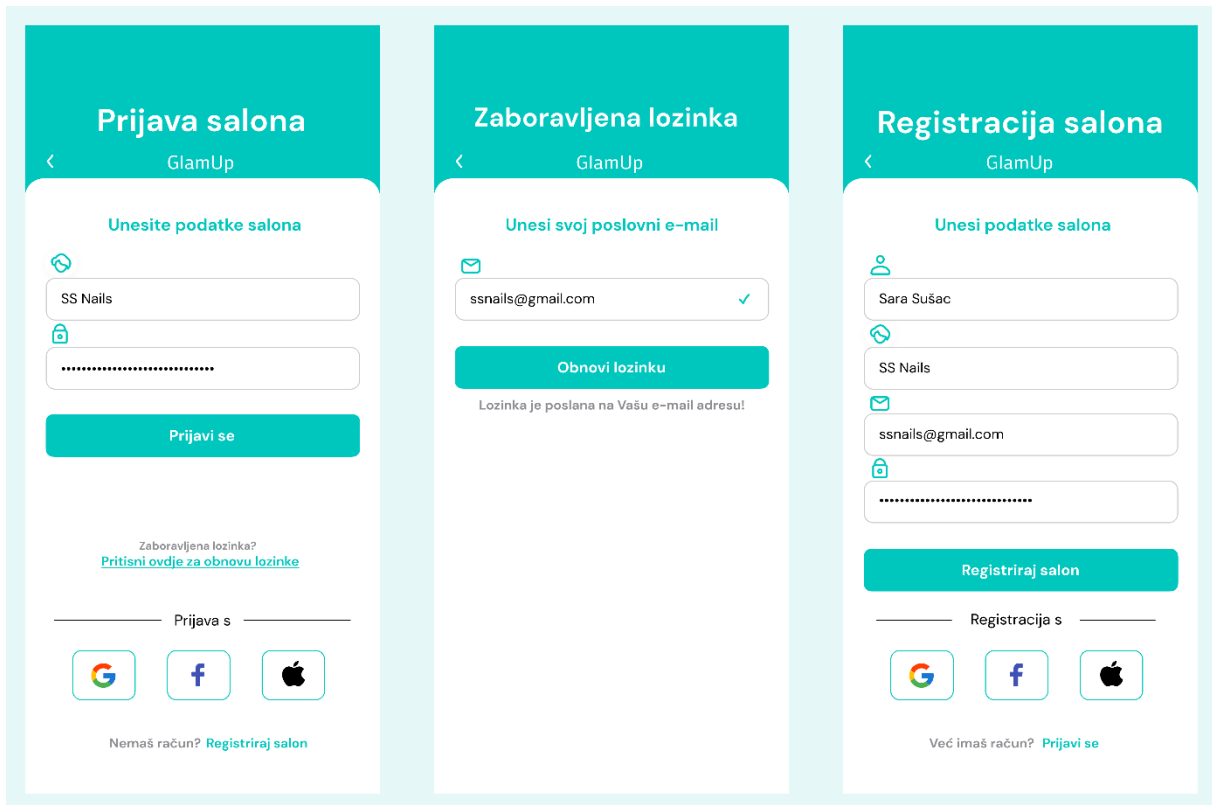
Prijava salona

GlamUp

Unesite podatke salona

SS Nails

••••••••••••••••••••••••••••

Prijavi se

Zaboravljena lozinka?
Pritisni ovdje za obnovu lozinke

Prijava s

Nemaš račun? Registriraj salon

Zaboravljena lozinka

GlamUp

Unesi svoj poslovni e-mail

ssnails@gmail.com

Obnovi lozinku

Lozinka je poslana na Vašu e-mail adresu!

Registracija salona

GlamUp

Unesi podatke salona

Sara Sušac

SS Nails

ssnails@gmail.com

••••••••••••••••••••••••••••••

Registriraj salon

Registracija s

Već imaš račun? Prijavi se